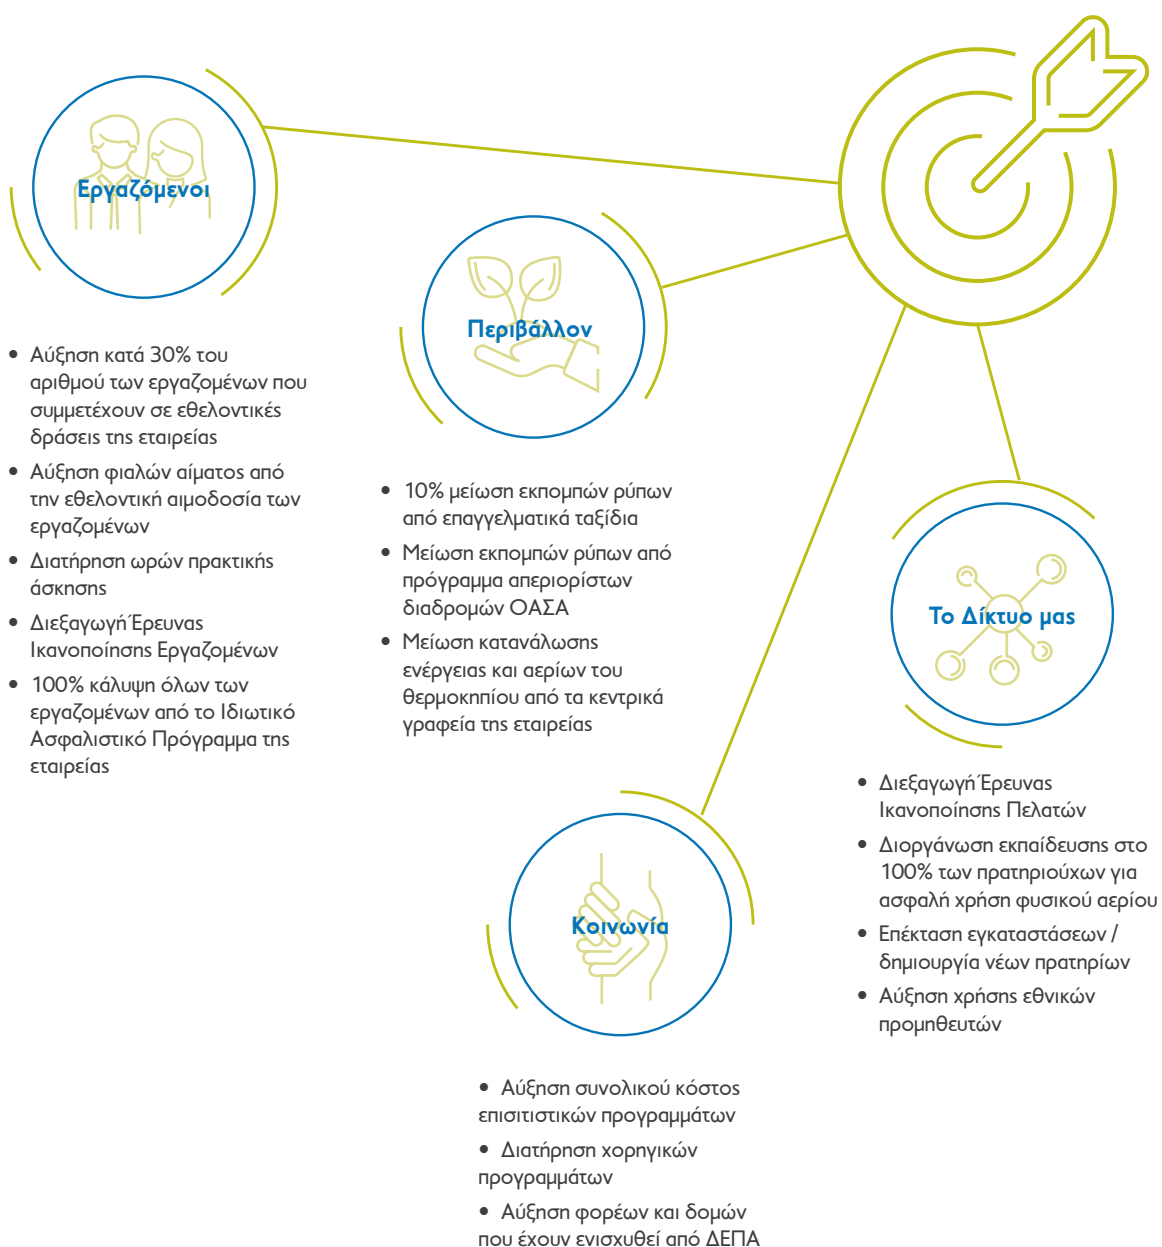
Εργαζόμενοι

- Αύξηση κατά 30% του αριθμού των εργαζομένων που συμμετέχουν σε εθελοντικές δράσεις της εταιρείας
- Αύξηση φιαλών αίματος από την εθελοντική αιμοδοσία των εργαζομένων
- Διατήρηση ωρών πρακτικής άσκησης
- Διεξαγωγή Έρευνας Ικανοποίησης Εργαζομένων
- 100% κάλυψη όλων των εργαζομένων από το Ιδιωτικό Ασφαλιστικό Πρόγραμμα της εταιρείας

Περιβάλλον

- 10% μείωση εκπομπών ρύπων από επαγγελματικά ταξίδια
- Μείωση εκπομπών ρύπων από πρόγραμμα απεριορίστων διαδρομών ΟΑΣΑ
- Μείωση κατανάλωσης ενέργειας και αερίων του θερμοκηπίου από τα κεντρικά γραφεία της εταιρείας

Το Δίκτυο μας

- Διεξαγωγή Έρευνας Ικανοποίησης Πελατών
- Διοργάνωση εκπαίδευσης στο 100% των πρατηριούχων για ασφαλή χρήση φυσικού αερίου
- Επέκταση εγκαταστάσεων / δημιουργία νέων πρατηρίων
- Αύξηση χρήσης εθνικών προμηθευτών

Κοινωνία

- Αύξηση συνολικού κόστος επισιτιστικών προγραμμάτων
- Διατήρηση χορηγικών προγραμμάτων
- Αύξηση φορέων και δομών που έχουν ενισχυθεί από ΔΕΠΑ